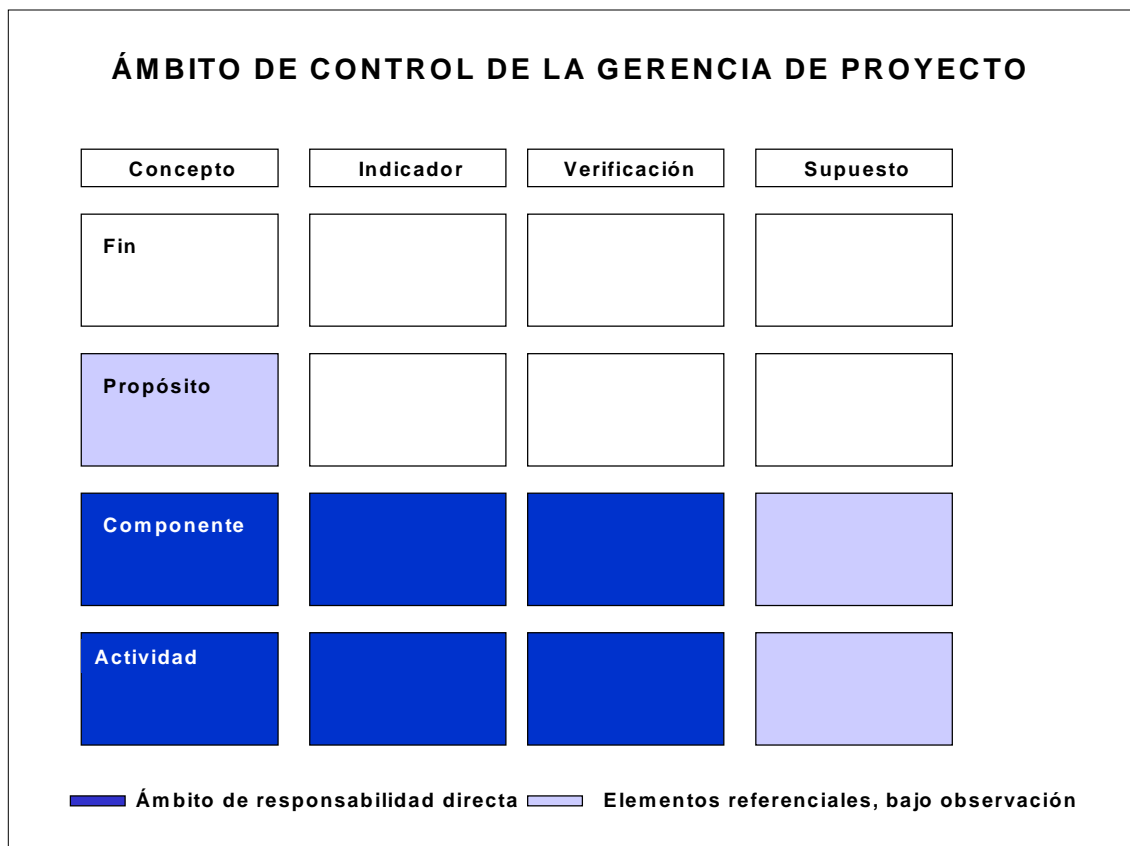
ÁMBITO DE CONTROL DE LA GERENCIA DE PROYECTO

| Concepto | Indicador | Verificación | Supuesto |
|---|---|---|---|
| Fin | | | |
| Propósito | | | |
| Componente | | | |
| Actividad | | | |

Ámbito de responsabilidad directa

Elementos referenciales, bajo observación